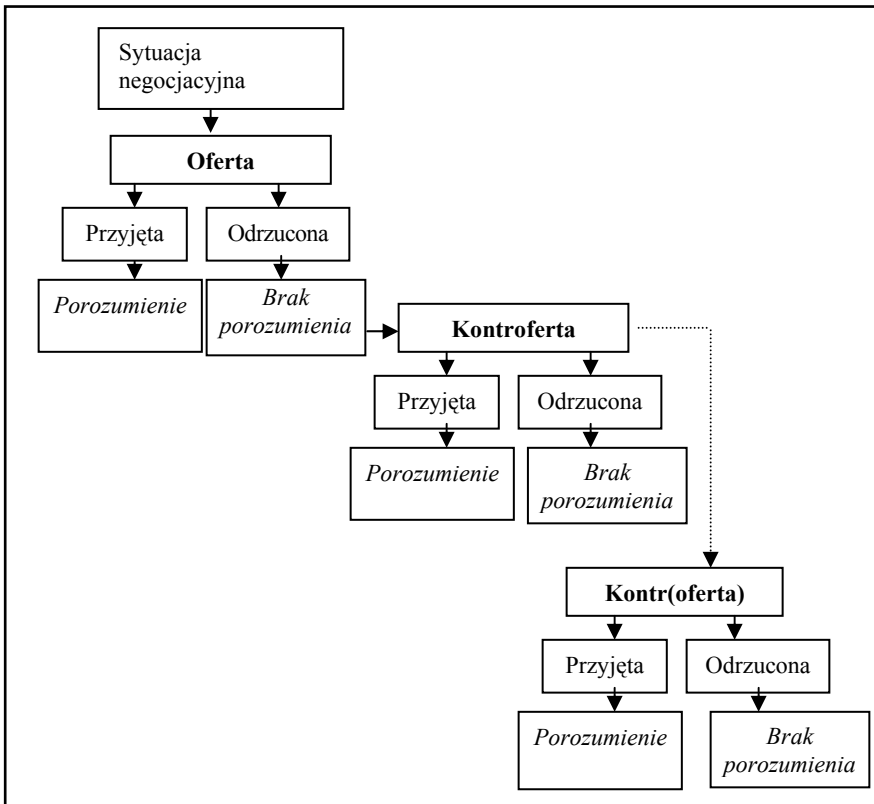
Sytuacja negocjacyjna

**Oferta**

Przyjęta

Odrzucona

*Porozumienie*

*Brak porozumienia*

**Kontroferta**

Przyjęta

Odrzucona

*Porozumienie*

*Brak porozumienia*

**Kontr(oferta)**

Przyjęta

Odrzucona

*Porozumienie*

*Brak porozumienia*